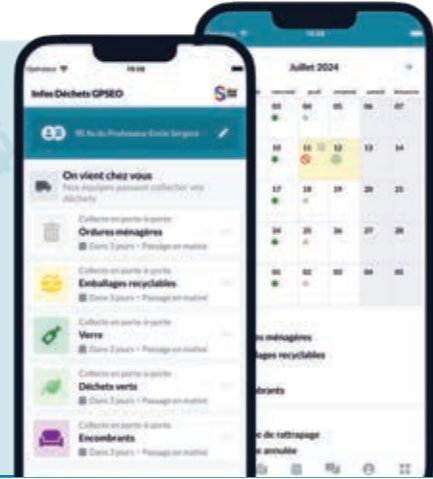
Opérateur
10:06
Infos Déchets GPSEO
95 Av du Professeur Emile Sergent
On vient chez vous
Nos équipes passent collecter vos déchets
Collecte en porte à porte
Ordures ménagères
Dans 3 jours • Passage en matinée
Collecte en porte à porte
Emballages recyclables
Dans 3 jours • Passage en matinée
Collecte en porte à porte
Verre
Dans 3 jours • Passage en matinée
Collecte en porte à porte
Déchets verts
Dans 3 jours • Passage en matinée
Collecte en porte à porte
Encombrants
Dans 3 jours • Passage en matinée

Juillet 2024
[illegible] mercredi jeudi vendredi samedi dimanche
03 04 05 06 07
10 11 12 13 14
17 18 19 20 21
24 25 26 27 28
31 01 02 03 04
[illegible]s ménagères
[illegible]lages recyclables
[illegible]mbrants
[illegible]e de rattrapage
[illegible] annulée